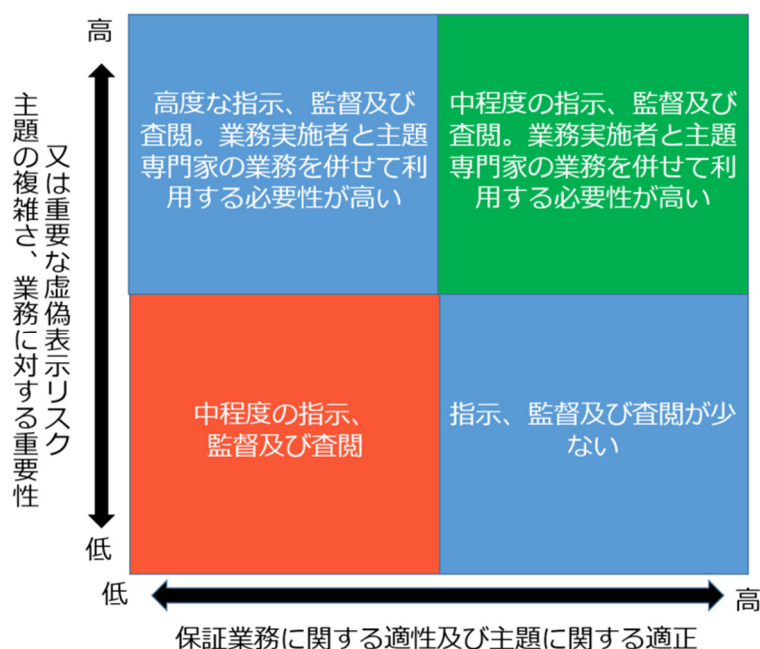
高

主題の複雑さ、業務に対する重要性

又は重要な虚偽表示リスク

低

高度な指示、監督及び査閲。業務実施者と主題専門家の業務を併せて利用する必要性が高い

中程度の指示、監督及び査閲。業務実施者と主題専門家の業務を併せて利用する必要性が高い

中程度の指示、監督及び査閲

指示、監督及び査閲が少ない

低

高

保証業務に関する適性及び主題に関する適正